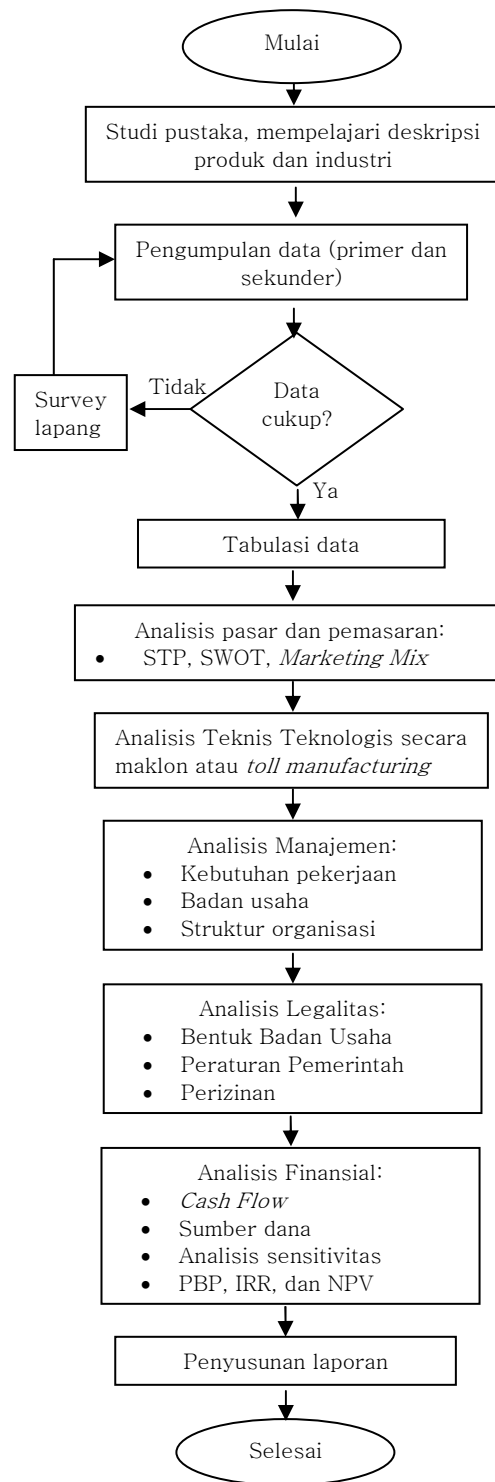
Mulai

Studi pustaka, mempelajari deskripsi produk dan industri

Pengumpulan data (primer dan sekunder)

Data cukup?

Tidak

Survey lapang

Ya

Tabulasi data

Analisis pasar dan pemasaran:
• STP, SWOT, Marketing Mix

Analisis Teknis Teknologis secara maklon atau toll manufacturing

Analisis Manajemen:
• Kebutuhan pekerjaan
• Badan usaha
• Struktur organisasi

Analisis Legalitas:
• Bentuk Badan Usaha
• Peraturan Pemerintah
• Perizinan

Analisis Finansial:
• Cash Flow
• Sumber dana
• Analisis sensitivitas
• PBP, IRR, dan NPV

Penyusunan laporan

Selesai